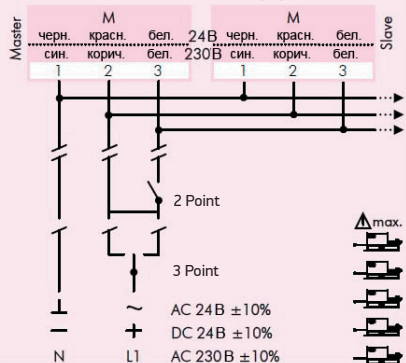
Master

| M | | |
|---|---|---|
| черн. | красн. | бел. |
| син. | корич. | бел. |
| 1 | 2 | 3 |

24В
230В

| M | | |
|---|---|---|
| черн. | красн. | бел. |
| син. | корич. | бел. |
| 1 | 2 | 3 |

Slave

2 Point

3 Point

max.

⊥ ~ AC 24В ±10%

− + DC 24В ±10%

N L1 AC 230В ±10%